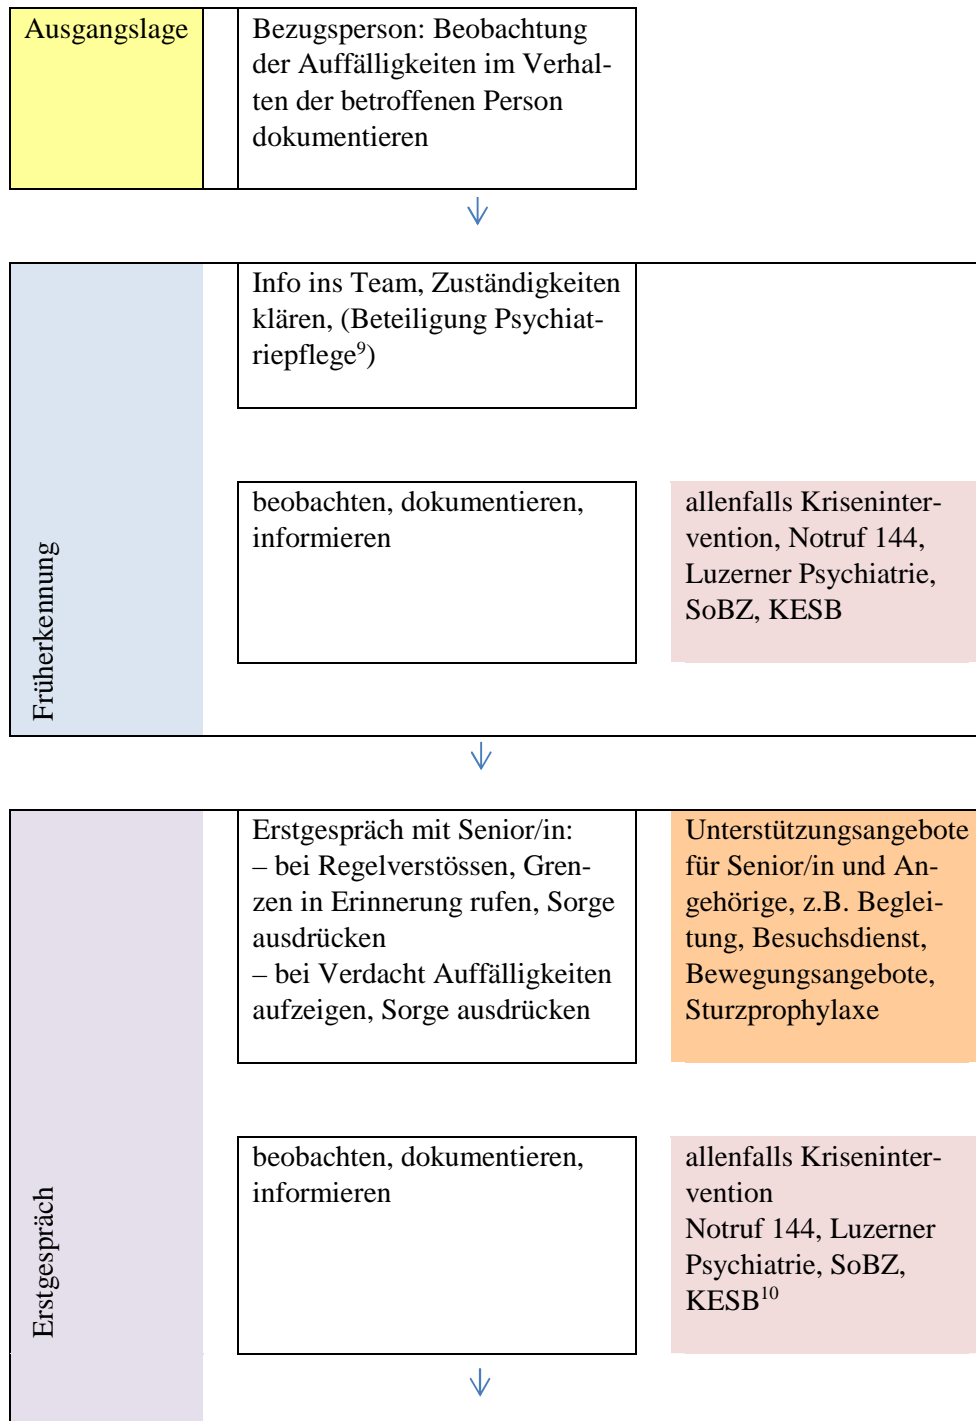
Ausgangslage

Bezugsperson: Beobachtung der Auffälligkeiten im Verhalten der betroffenen Person dokumentieren

Früherkennung

Info ins Team, Zuständigkeiten klären, (Beteiligung Psychiatriepflege$^9$)

beobachten, dokumentieren, informieren

allenfalls Krisenintervention, Notruf 144, Luzerner Psychiatrie, SoBZ, KESB

Erstgespräch

Erstgespräch mit Senior/in:
– bei Regelverstössen, Grenzen in Erinnerung rufen, Sorge ausdrücken
– bei Verdacht Auffälligkeiten aufzeigen, Sorge ausdrücken

Unterstützungsangebote für Senior/in und Angehörige, z.B. Begleitung, Besuchsdienst, Bewegungsangebote, Sturzprophylaxe

beobachten, dokumentieren, informieren

allenfalls Krisenintervention
Notruf 144, Luzerner Psychiatrie, SoBZ, KESB$^{10}$